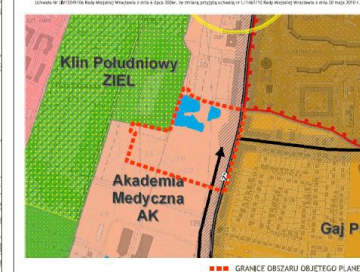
Uchwała Nr LIV/1249/06 Rady Miejskiej Wrocławia z dnia 6 lipca 2006r., ze zmianą przyjętą uchwałą nr L/1167/10 Rady Miejskiej Wrocławia z dnia 20 maja 2010 r.

Klin Południowy
ZIEL

Akademia
Medyczna
AK

Gaj P

GRANICE OBSZARU OBJĘTEGO PLANE